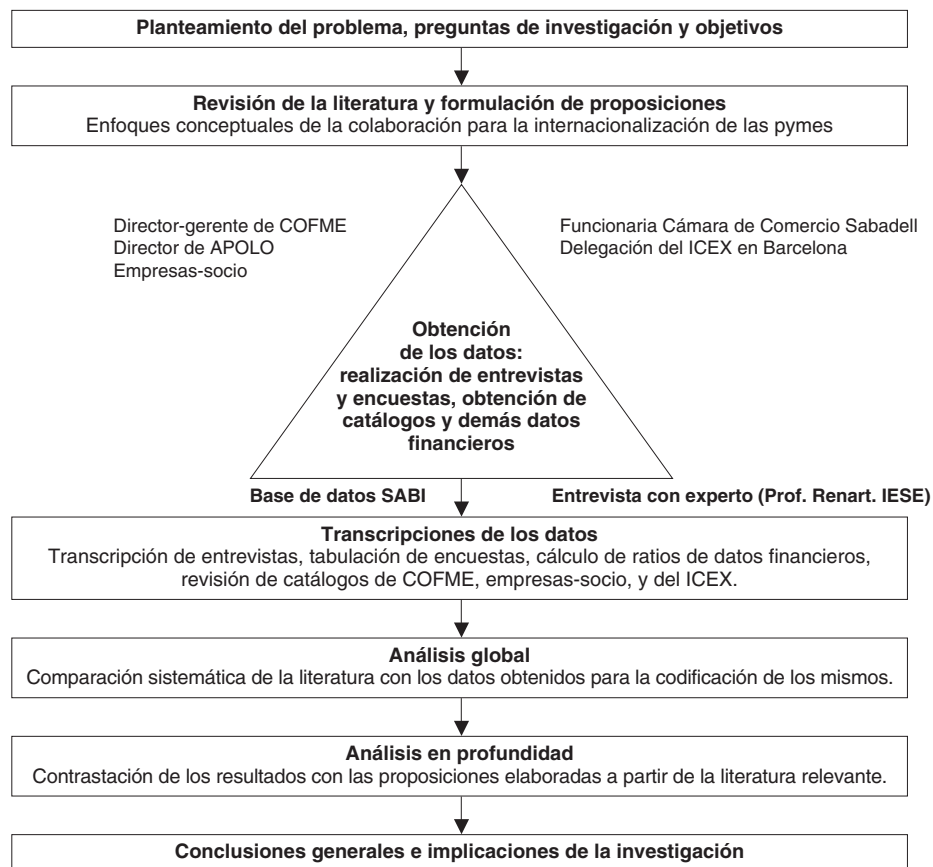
Planteamiento del problema, preguntas de investigación y objetivos

Revisión de la literatura y formulación de proposiciones
Enfoques conceptuales de la colaboración para la internacionalización de las pymes

Director-gerente de COFME
Director de APOLO
Empresas-socio

Funcionaria Cámara de Comercio Sabadell
Delegación del ICEX en Barcelona

Obtención de los datos: realización de entrevistas y encuestas, obtención de catálogos y demás datos financieros

Base de datos SABI

Entrevista con experto (Prof. Renart. IESE)

Transcripciones de los datos
Transcripción de entrevistas, tabulación de encuestas, cálculo de ratios de datos financieros, revisión de catálogos de COFME, empresas-socio, y del ICEX.

Análisis global
Comparación sistemática de la literatura con los datos obtenidos para la codificación de los mismos.

Análisis en profundidad
Contrastación de los resultados con las proposiciones elaboradas a partir de la literatura relevante.

Conclusiones generales e implicaciones de la investigación